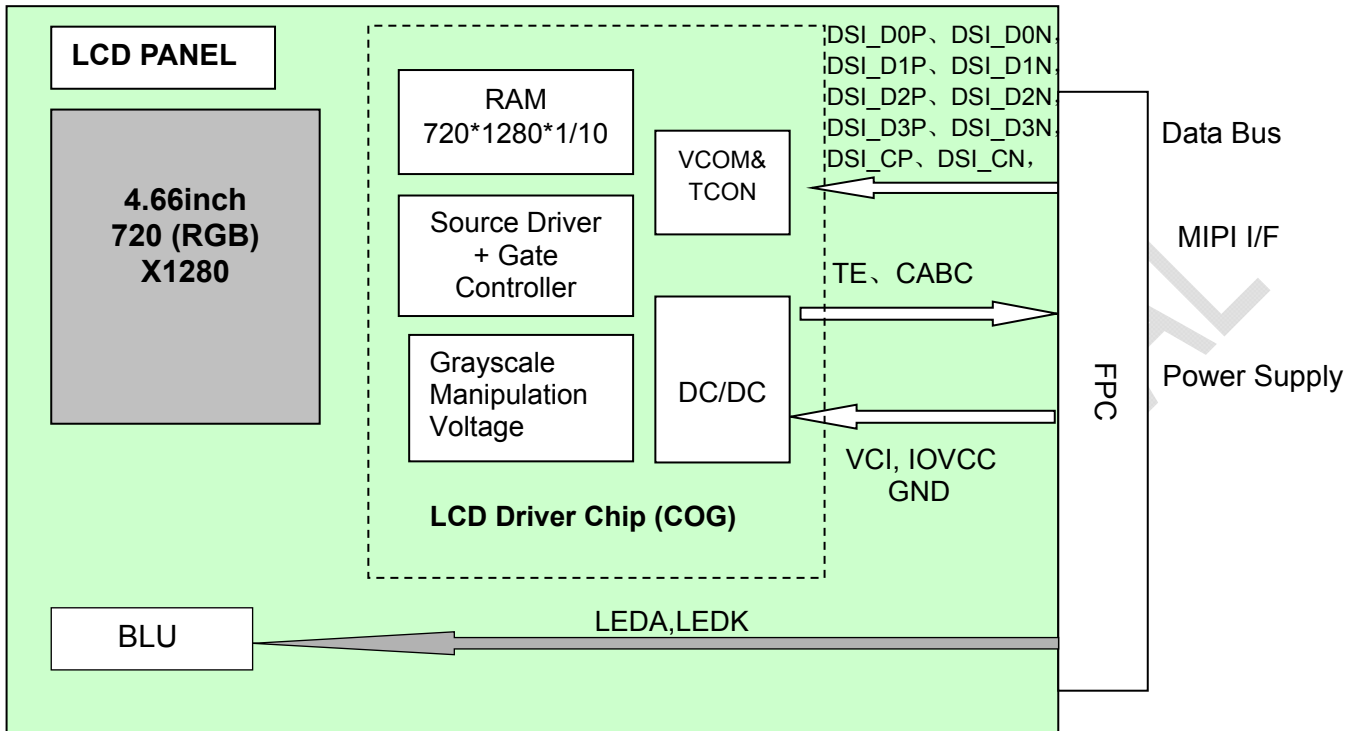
LCD PANEL

4.66inch
720 (RGB)
X1280

RAM
720*1280*1/10

VCOM&
TCON

Source Driver
+ Gate
Controller

Grayscale
Manipulation
Voltage

DC/DC

LCD Driver Chip (COG)

DSI_D0P、DSI_D0N、
DSI_D1P、DSI_D1N、
DSI_D2P、DSI_D2N、
DSI_D3P、DSI_D3N、
DSI_CP、DSI_CN，

Data Bus

MIPI I/F

TE、CABC

FPC

Power Supply

VCI, IOVCC
GND

BLU

LEDA,LEDK